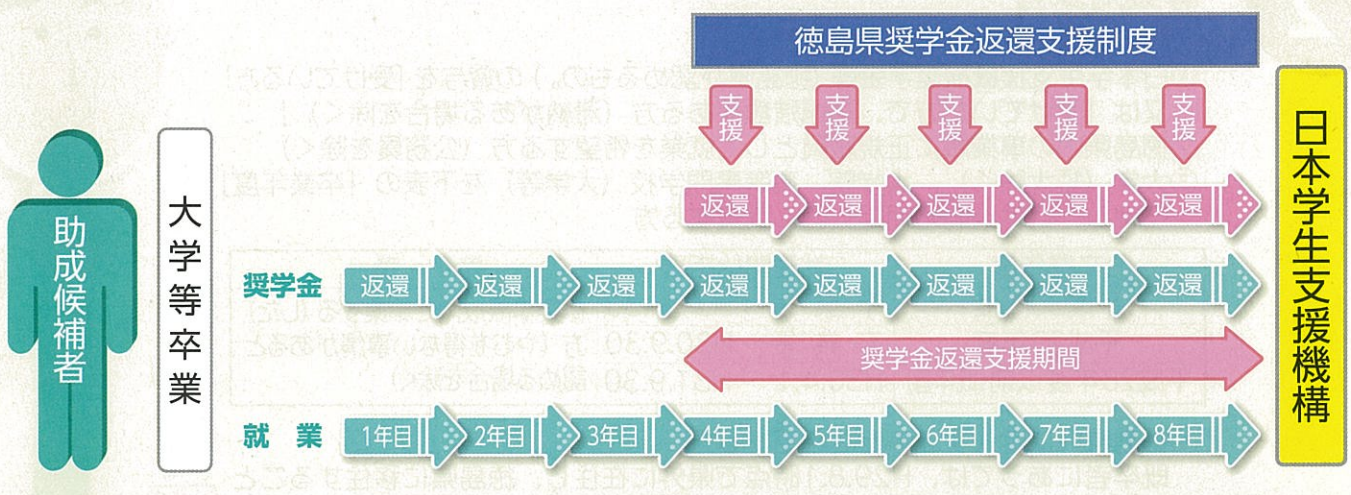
徳島県奨学金返還支援制度

支援 支援 支援 支援 支援

返還 返還 返還 返還 返還

助成候補者

大学等卒業

奨学金 返還 返還 返還 返還 返還 返還 返還 返還

奨学金返還支援期間

就業 1年目 2年目 3年目 4年目 5年目 6年目 7年目 8年目

日本学生支援機構